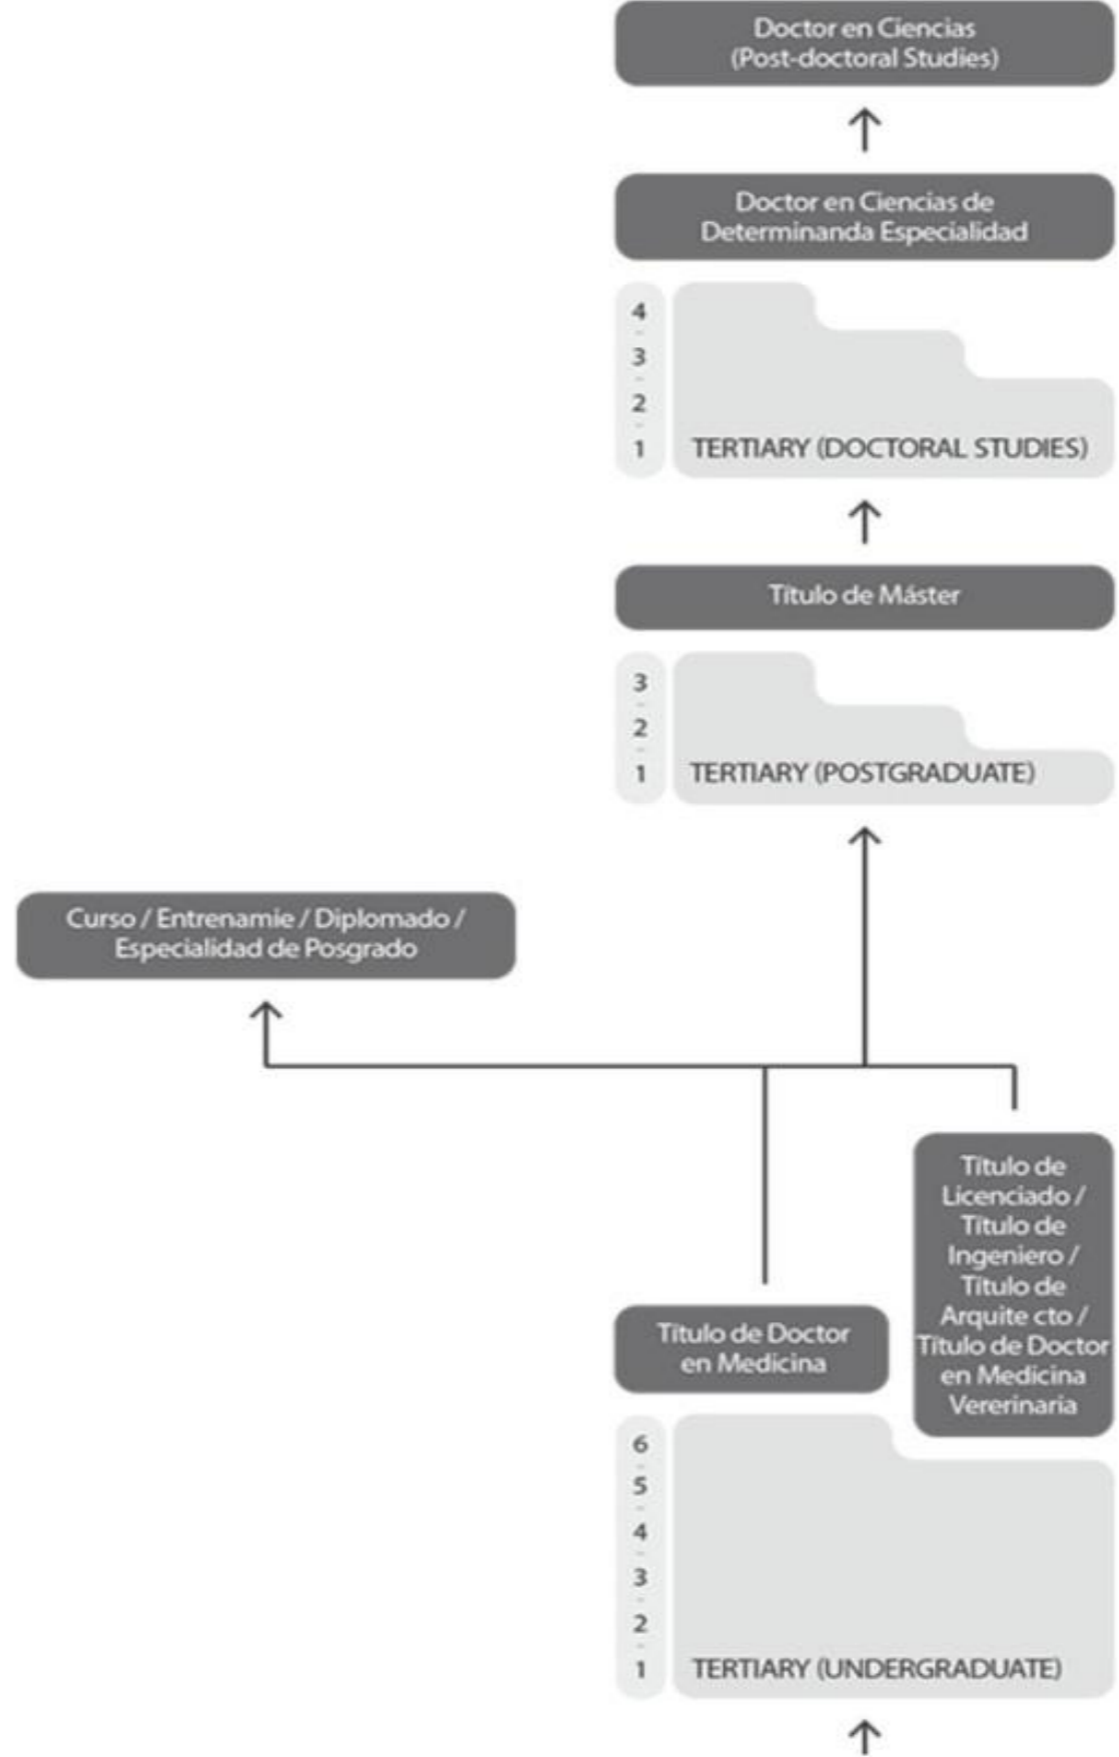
Doctor en Ciencias
(Post-doctoral Studies)

Doctor en Ciencias de
Determinanda Especialidad

4
3
2
1

TERTIARY (DOCTORAL STUDIES)

Titulo de Máster

3
2
1

TERTIARY (POSTGRADUATE)

Curso / Entrenamie / Diplomado /
Especialidad de Posgrado

Titulo de Licenciado / Titulo de Ingeniero / Titulo de Arquite cto / Titulo de Doctor en Medicina Vererinaria

Titulo de Doctor
en Medicina

6
5
4
3
2
1

TERTIARY (UNDERGRADUATE)